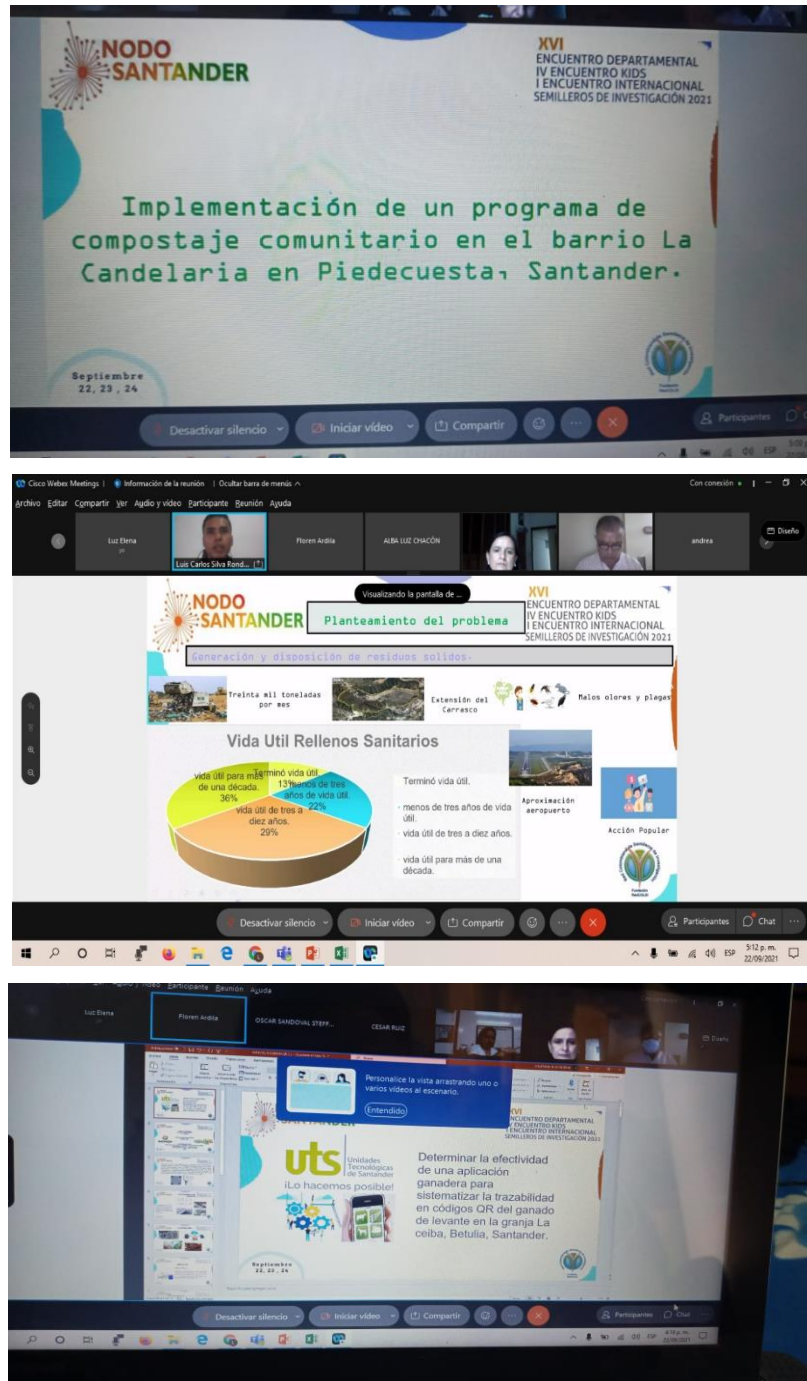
NODO SANTANDER

XVI
ENCUENTRO DEPARTAMENTAL
IV ENCUENTRO KIDS
I ENCUENTRO INTERNACIONAL
SEMILLEROS DE INVESTIGACIÓN 2021

Implementación de un programa de compostaje comunitario en el barrio La Candelaria en Piedecuesta, Santander.

Septiembre
22, 23, 24

Desactivar silencio | Iniciar vídeo | Compartir | Participantes

Cisco Webex Meetings | Información de la reunión | Ocultar barra de menús

Con conexión

Archivo Editar Compartir Ver Audio y vídeo Participante Reunión Ayuda

Luz Elena | Luis Carlos Silva Rond... | Floren Ardila | ALBA LUZ CHACÓN | andrea

Diseño

Visualizando la pantalla de ...

NODO SANTANDER

Planteamiento del problema

XVI
ENCUENTRO DEPARTAMENTAL
IV ENCUENTRO KIDS
I ENCUENTRO INTERNACIONAL
SEMILLEROS DE INVESTIGACIÓN 2021

Generación y disposición de residuos solidos.

Treinta mil toneladas por mes

Extensión del Carrasco

Malos olores y plagas

Vida Util Rellenos Sanitarios

vida útil para más de una década. 36%
Terminó vida útil. 13%
menos de tres años de vida útil. 22%
vida útil de tres a diez años. 29%

Terminó vida útil.
menos de tres años de vida útil.
vida útil de tres a diez años.
vida útil para más de una década.

Aproximación aeropuerto

Acción Popular

Desactivar silencio | Iniciar vídeo | Compartir | Participantes | Chat

5:12 p. m.
22/09/2021

Participante Reunión Ayuda

Luz Elena | Floren Ardila | OSCAR SANDOVAL STEFF... | CESAR RUIZ

Personalice la vista arrastrando uno o varios vídeos al escenario.

Entendido

XVI
ENCUENTRO DEPARTAMENTAL
IV ENCUENTRO KIDS
I ENCUENTRO INTERNACIONAL
SEMILLEROS DE INVESTIGACIÓN 2021

uts Unidades Tecnológicas de Santander
¡Lo hacemos posible!

Determinar la efectividad de una aplicación ganadera para sistematizar la trazabilidad en códigos QR del ganado de levante en la granja La ceiba, Betulia, Santander.

Septiembre
22, 23, 24

Desactivar silencio | Iniciar vídeo | Compartir | Participantes | Chat